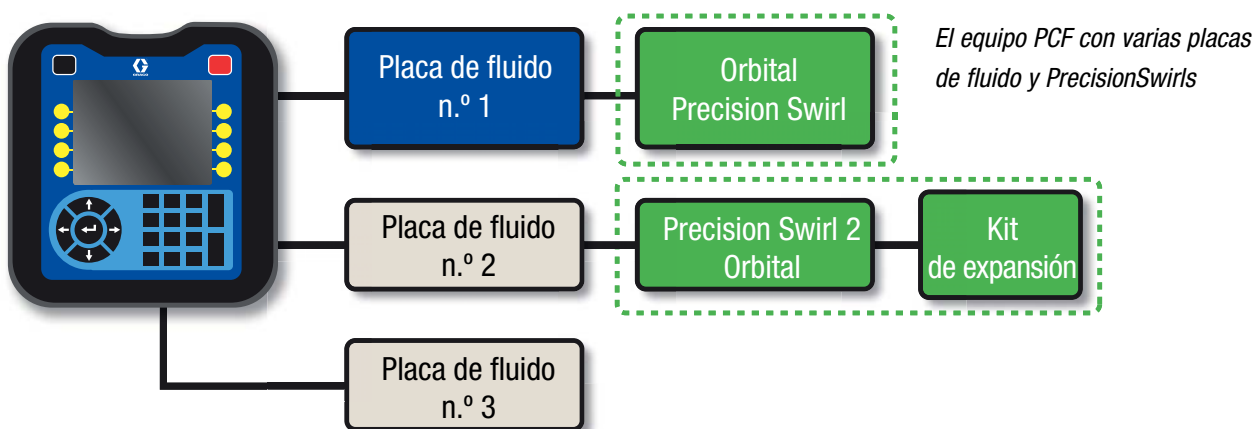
GRACO

Placa de fluido n.º 1

Orbital Precision Swirl

El equipo PCF con varias placas de fluido y PrecisionSwirls

Placa de fluido n.º 2

Precision Swirl 2 Orbital

Kit de expansión

Placa de fluido n.º 3